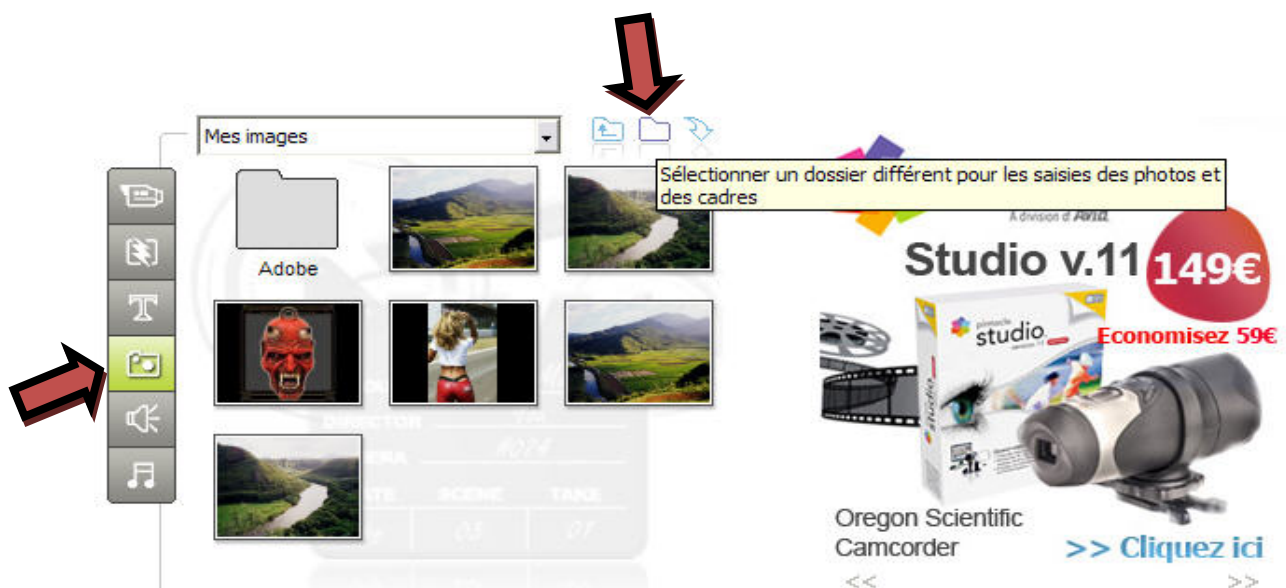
Mes images

Sélectionner un dossier différent pour les saisies des photos et des cadres

Adobe

A division of Avid

Studio v.11

149€

Economisez 59€

pinnacle studio

Oregon Scientific Camcorder

>> Cliquez ici

<<

>>